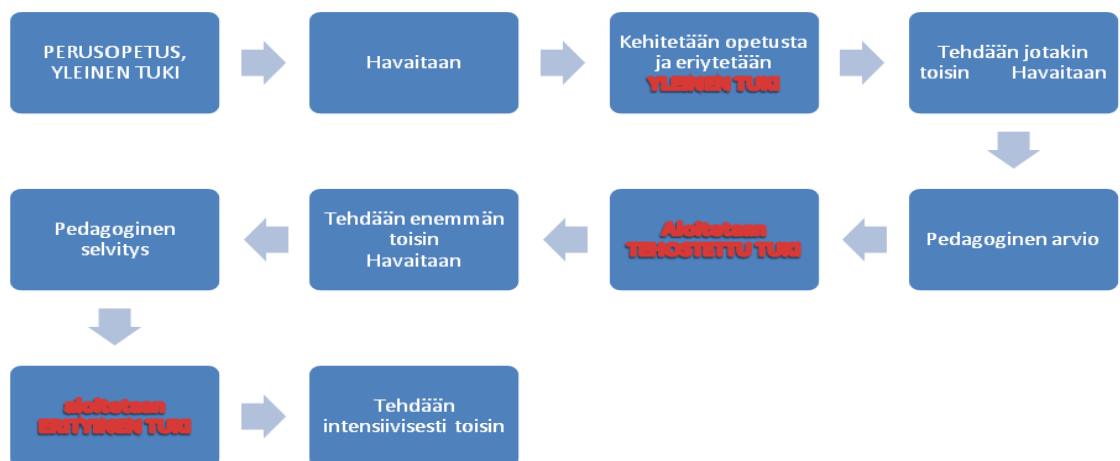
PERUSOPETUS, YLEINEN TUKI

Havaitaan

Kehitetään opetusta ja eriytetään
YLEINEN TUKI

Tehdään jotakin toisin Havaitaan

Pedagoginen arvio

Aloitetaan TEHOSTETTU TUKI

Tehdään enemmän toisin Havaitaan

Pedagoginen selvitys

aloitetaan ERITYINEN TUKI

Tehdään intensiivisesti toisin